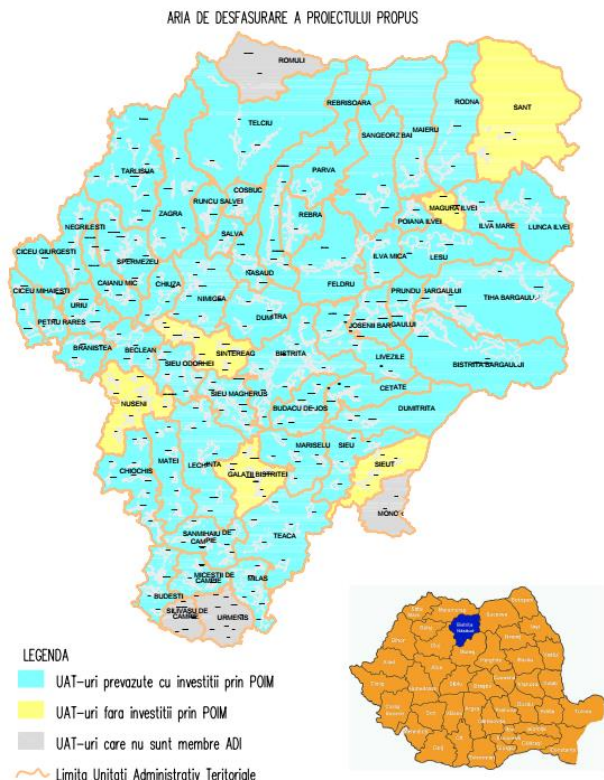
ARIA DE DESFASURARE A PROIECTULUI PROPUS

ROMULI
REBRISOARA
RODNA
SANT
TELCIU
SANGEORZ BAI
MAIERU
PARVA
TARLISUA
COSBUC
RUNCU SALVEI
MAGURA ILVEI
ZAGRA
REBRA
POIANA ILVEI
ILVA MARE
LUNCA ILVEI
NEGRILESTI
SALVA
CICEU GIURGESTI
SPERMEZEU
NASAUD
ILVA MICA
LESU
CAIANU MIC
CICEU MIHAIESTI
CHIUZA
FELDRU
PRUNDU BARGAULUI
TIHA BARGAULUI
URIU
NIMIGEA
DUMITRA
JOSENII BARGAULUI
PETRU RARES
BRANISTEA
BECLEAN
SINTEREAG
BISTRITA
LIVEZILE
BISTRITA BARGAULUI
SIEU ODORHEI
CETATE
NUSENI
SIEU MAGHERUS
BUDACU DE JOS
DUMITRITA
MATEI
MARISELU
SIEU
CHIOCHIS
LECHINTA
GALATII BISTRITEI
SIEUT
MONOR
SANMIHAIU DE CAMPIE
TEACA
URMENIS
MICESTII DE CAMPIE
MILAS
BUDESTI
SILIVASU DE CAMPIE
URMENIS

Bistrita Nasaud

LEGENDA
UAT-uri prevazute cu investitii prin POIM
UAT-uri fara investitii prin POIM
UAT-uri care nu sunt membre ADI
Limita Unitati Administrativ Teritoriale